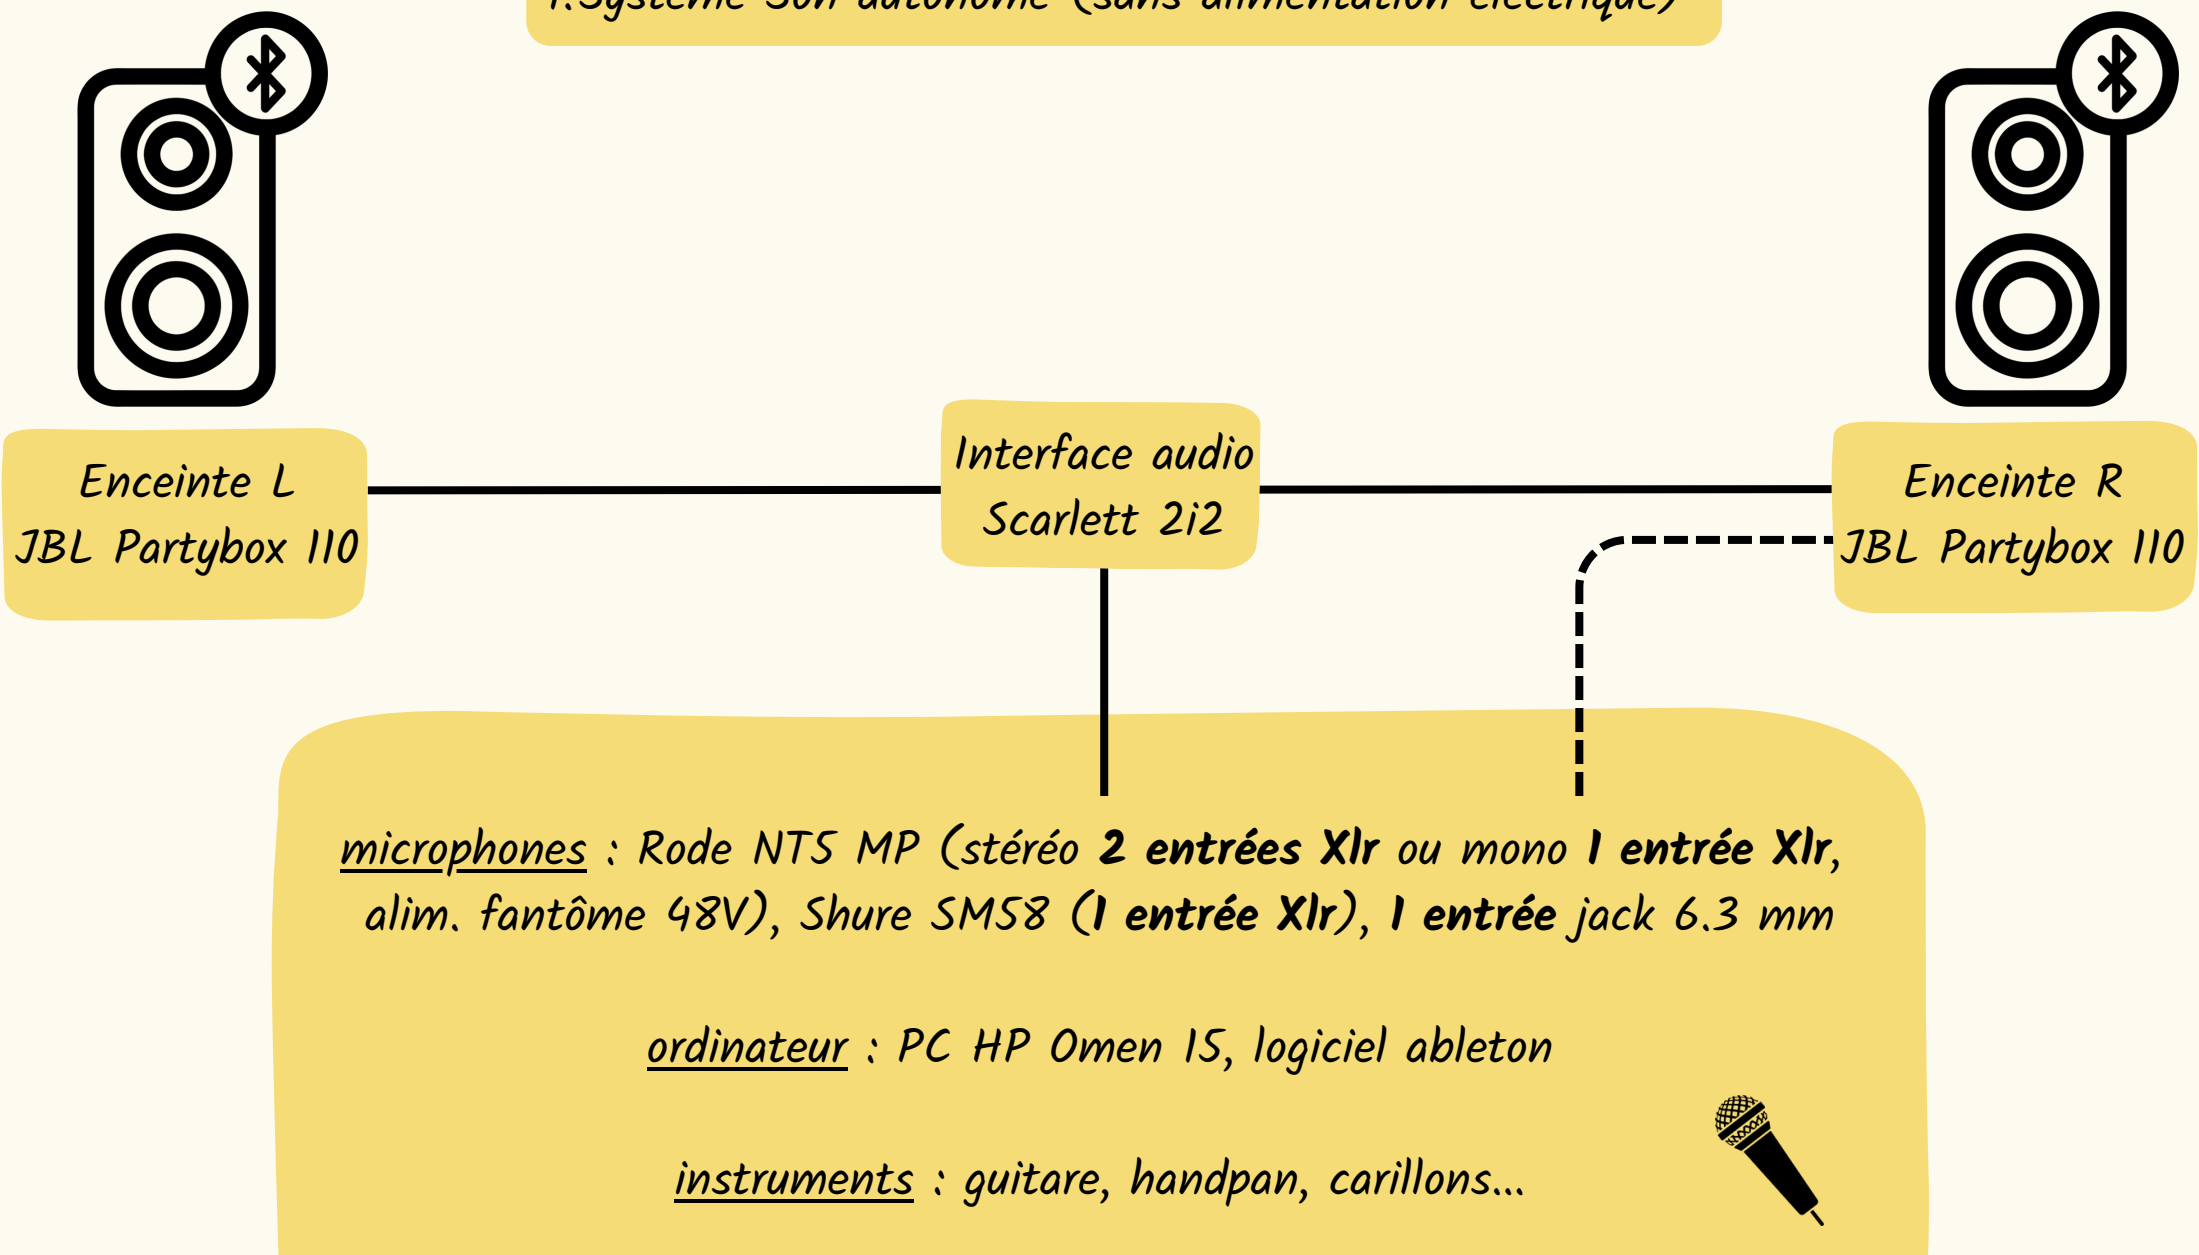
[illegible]

Enceinte L
JBL Partybox 110

Interface audio
Scarlett 2i2

Enceinte R
JBL Partybox 110

microphones : Rode NT5 MP (stéréo **2 entrées Xlr** ou mono **1 entrée Xlr**, alim. fantôme 48V), Shure SM58 (**1 entrée Xlr**), **1 entrée** jack 6.3 mm

ordinateur : PC HP Omen 15, logiciel ableton

instruments : guitare, handpan, carillons...